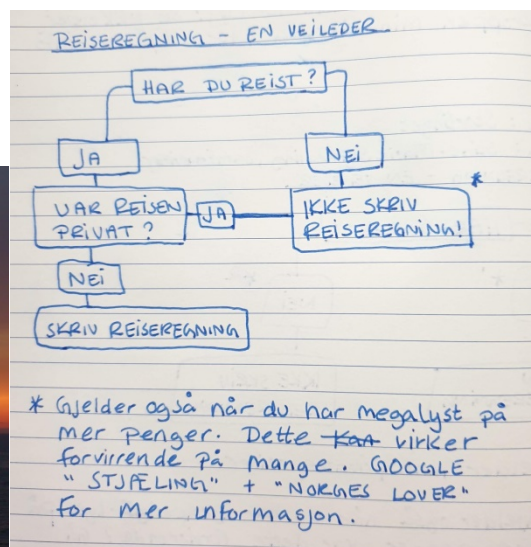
REISEREGNING - EN VEILEDER

HAR DU REIST?

JA

NEI

VAR REISEN PRIVAT?

JA

IKKE SKRIV REISEREGNING!

*

NEI

SKRIV REISEREGNING

* Gjelder også når du har megalyst på mer penger. Dette ~~kan~~ virker forvirrende på mange. GOOGLE "STJÆLING" + "NORGES LOVER" for mer informasjon.